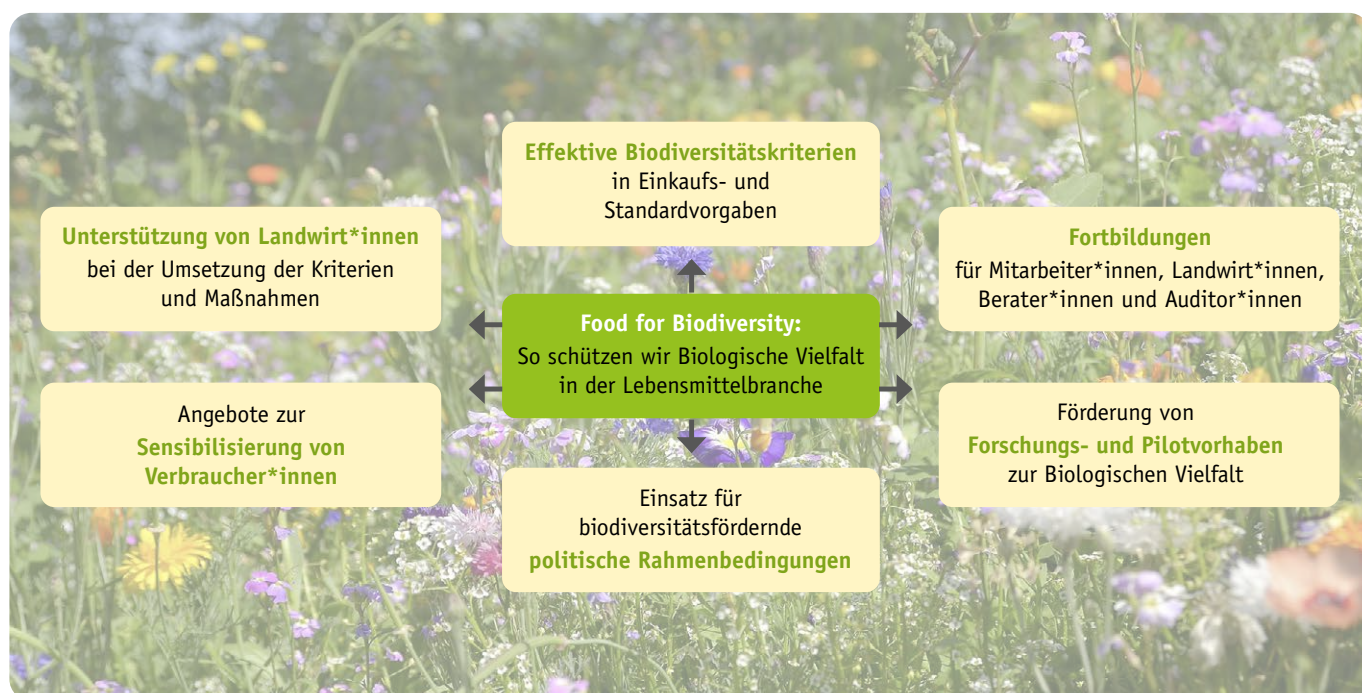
Effektive Biodiversitätskriterien
in Einkaufs- und Standardvorgaben

Unterstützung von Landwirt*innen
bei der Umsetzung der Kriterien und Maßnahmen

Fortbildungen
für Mitarbeiter*innen, Landwirt*innen, Berater*innen und Auditor*innen

Food for Biodiversity:
So schützen wir Biologische Vielfalt in der Lebensmittelbranche

Angebote zur
Sensibilisierung von Verbraucher*innen

Förderung von
Forschungs- und Pilotvorhaben
zur Biologischen Vielfalt

Einsatz für biodiversitätsfördernde
politische Rahmenbedingungen